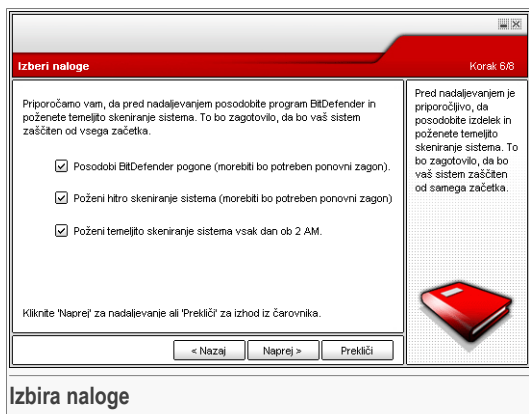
Izberi naloge

Korak 6/8

Priporočamo vam, da pred nadaljevanjem posodobite program BitDefender in poženete temeljito skeniranje sistema. To bo zagotovilo, da bo vaš sistem zaščiten od vsega začetka.

☑ Posodobi BitDefender pogone (morebiti bo potreben ponovni zagon).

☑ Poženi hitro skeniranje sistema (morebiti bo potreben ponovni zagon)

☑ Poženi temeljito skeniranje sistema vsak dan ob 2 AM.

Kliknite 'Naprej' za nadaljevanje ali 'Prekliči' za izhod iz čarovnika.

Pred nadaljevanjem je priporočljivo, da posodobite izdelek in poženete temeljito skeniranje sistema. To bo zagotovilo, da bo vaš sistem zaščiten od samega začetka.

< Nazaj

Naprej >

Prekliči

Izbira naloge